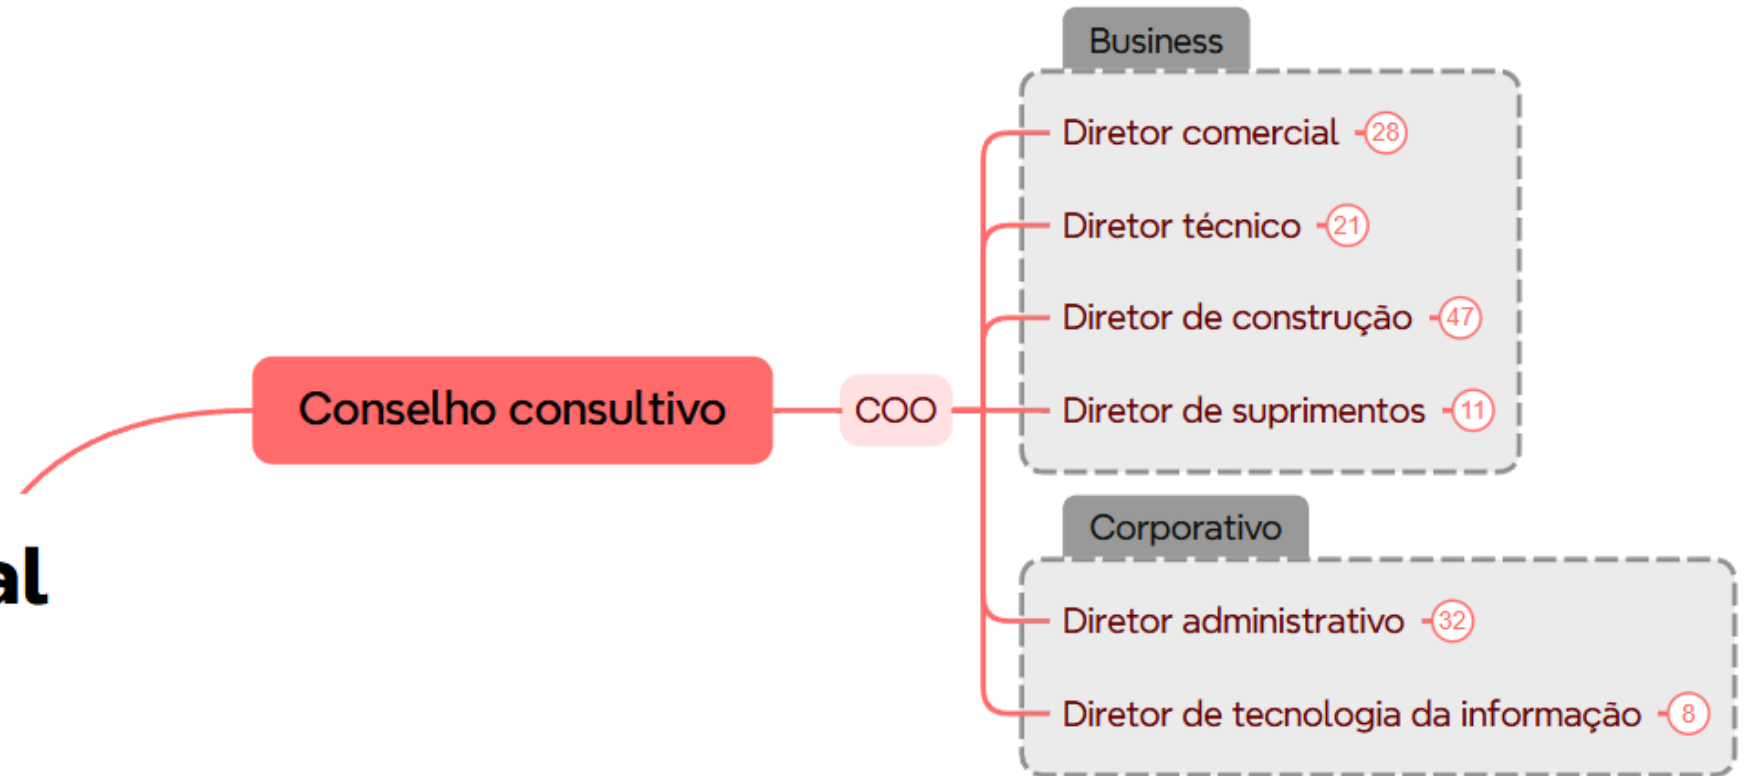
al

Conselho consultivo

COO

Business

Diretor comercial 28

Diretor técnico 21

Diretor de construção 47

Diretor de suprimentos 11

Corporativo

Diretor administrativo 32

Diretor de tecnologia da informação 8